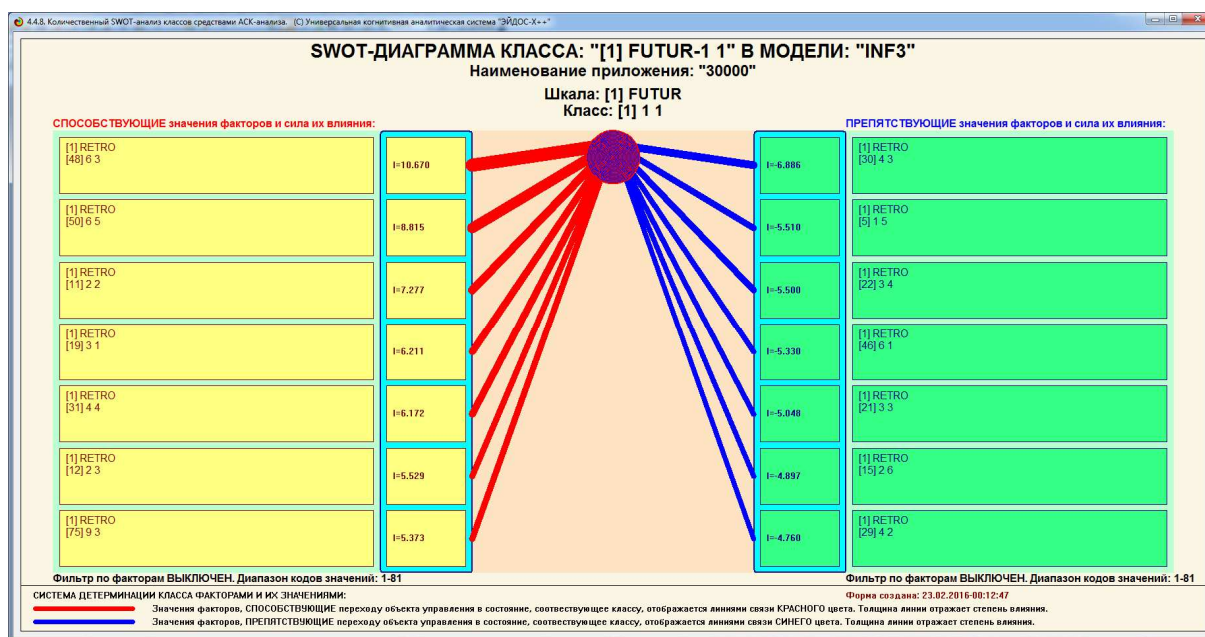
4.4.8. Количественный SWOT-анализ классов средствами АСК-анализа. (C) Универсальная когнитивная аналитическая система "ЭЙДОС-X++"

SWOT-ДИАГРАММА КЛАССА: "[1] FUTUR-1 1" В МОДЕЛИ: "INF3"
Наименование приложения: "30000"

Шкала: [1] FUTUR
Класс: [1] 1 1

СПОСОБСТВУЮЩИЕ значения факторов и сила их влияния:

[1] RETRO
[48] 6 3
I=10.670

[1] RETRO
[50] 6 5
I=8.815

[1] RETRO
[11] 2 2
I=7.277

[1] RETRO
[19] 3 1
I=6.211

[1] RETRO
[31] 4 4
I=6.172

[1] RETRO
[12] 2 3
I=5.529

[1] RETRO
[75] 9 3
I=5.373

ПРЕПЯТСТВУЮЩИЕ значения факторов и сила их влияния:

I=-6.886
[1] RETRO
[30] 4 3

I=-5.510
[1] RETRO
[5] 1 5

I=-5.500
[1] RETRO
[22] 3 4

I=-5.330
[1] RETRO
[46] 6 1

I=-5.048
[1] RETRO
[21] 3 3

I=-4.897
[1] RETRO
[15] 2 6

I=-4.760
[1] RETRO
[29] 4 2

Фильтр по факторам ВЫКЛЮЧЕН. Диапазон кодов значений: 1-81

Фильтр по факторам ВЫКЛЮЧЕН. Диапазон кодов значений: 1-81

СИСТЕМА ДЕТЕРМИНАЦИИ КЛАССА ФАКТОРАМИ И ИХ ЗНАЧЕНИЯМИ:

Форма создана: 23.02.2016-00:12:47

Значения факторов, СПОСОБСТВУЮЩИЕ переходу объекта управления в состояние, соотвествующее классу, отображается линиями связи КРАСНОГО цвета. Толщина линии отражает степень влияния.

Значения факторов, ПРЕПЯТСТВУЮЩИЕ переходу объекта управления в состояние, соотвествующее классу, отображается линиями связи СИНЕГО цвета. Толщина линии отражает степень влияния.